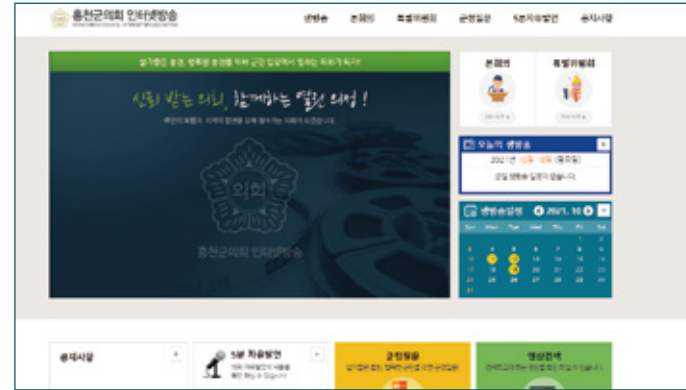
홍천군의회 인터넷방송

생방송 본회의 특별위원회 군정질문 5분자유발언 공지사항

신뢰 받는 의회, 함께하는 열린 의정!

의회

홍천군의회 인터넷방송

본회의

특별위원회

오늘의 생방송

2021년 10월 18일 (월요일)

생방송 일정이 없습니다.

생방송일정 2021. 10

공지사항

5분 자유발언

군정질문

영상검색